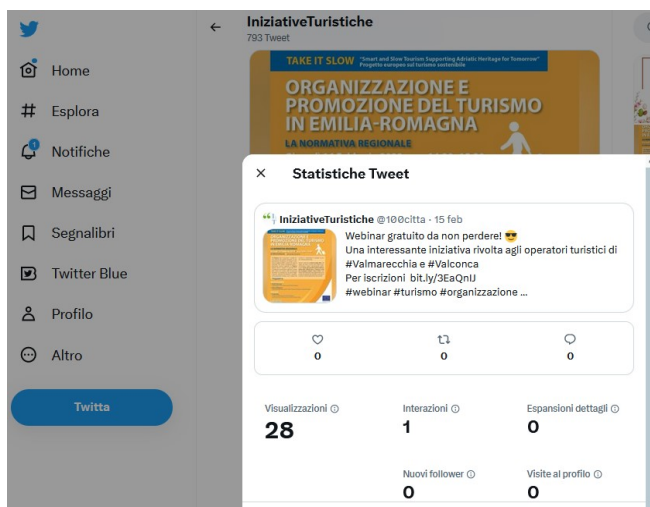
Home
Esplora
Notifiche
Messaggi
Segnalibri
Twitter Blue
Profilo
Altro
Twitta

IniziativeTuristiche
793 Tweet

TAKE IT SLOW "Smart and Slow Tourism Supporting Adriatic Heritage for Tomorrow" Progetto europeo sul turismo sostenibile
ORGANIZZAZIONE E PROMOZIONE DEL TURISMO IN EMILIA-ROMAGNA
LA NORMATIVA REGIONALE

Statistiche Tweet

IniziativeTuristiche @100citta · 15 feb
Webinar gratuito da non perdere! 😎
Una interessante iniziativa rivolta agli operatori turistici di #Valmarecchia e #Valconca
Per iscrizioni bit.ly/3EaQnIJ
#webinar #turismo #organizzazione ...

0
0
0

Visualizzazioni
28
Interazioni
1
Espansioni dettagli
0
Nuovi follower
0
Visite al profilo
0